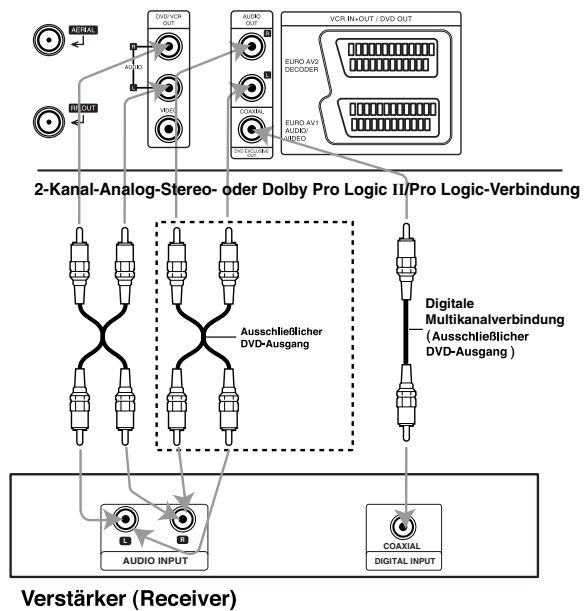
AERIAL

RF OUT

DVD/VCR OUT

R

AUDIO

L

VIDEO

AUDIO OUT

R

L

COAXIAL

DVD EXCLUSIVE OUT

VCR IN+OUT / DVD OUT

EURO AV2 DECODER

EURO AV1 AUDIO/ VIDEO

2-Kanal-Analog-Stereo- oder Dolby Pro Logic II/Pro Logic-Verbindung

Ausschließlicher DVD-Ausgang

Digitale Multikanalverbindung (Ausschließlicher DVD-Ausgang)

L

R

AUDIO INPUT

COAXIAL

DIGITAL INPUT

Verstärker (Receiver)